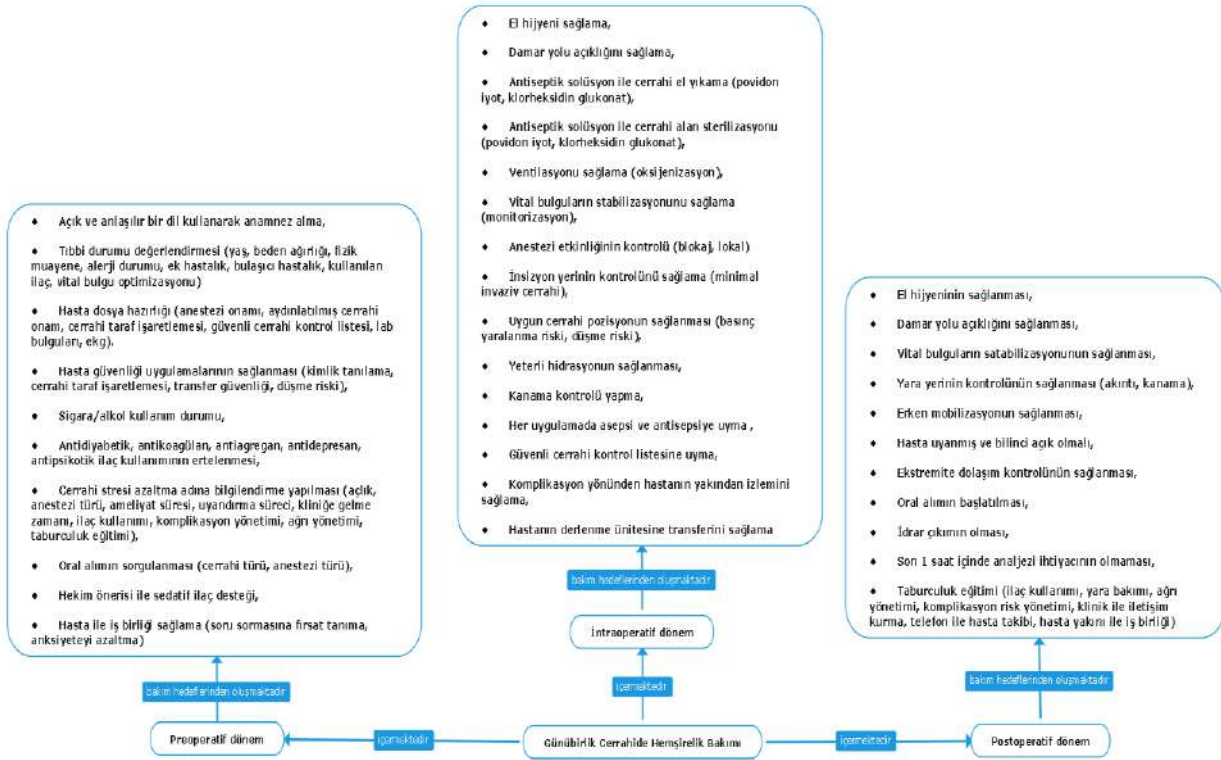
Günübirlik Cerrahide Hemşirelik Bakımı

içermektedir

Preoperatif dönem

bakım hedeflerinden oluşmaktadır

• Açık ve anlaşılır bir dil kullanarak anamnez alma,

• Tıbbi durumu değerlendirmesi (yaş, beden ağırlığı, fizik muayene, alerji durumu, ek hastalık, bulaşıcı hastalık, kullanılan ilaç, vital bulgu optimizasyonu)

• Hasta dosya hazırlığı (anestezi onamı, aydınlatılmış cerrahi onam, cerrahi taraf işaretlemesi, güvenli cerrahi kontrol listesi, lab bulguları, ekg).

• Hasta güvenliği uygulamalarının sağlanması (kimlik tanılama, cerrahi taraf işaretlemesi, transfer güvenliği, düşme riski),

• Sigara/alkol kullanım durumu,

• Antidiyabetik, antikoagülan, antiagregan, antidepresan, antipsikotik ilaç kullanımının ertelenmesi,

• Cerrahi stresi azaltma adına bilgilendirme yapılması (açlık, anestezi türü, ameliyat süresi, uyandırma süreci, kliniğe gelme zamanı, ilaç kullanımı, komplikasyon yönetimi, ağrı yönetimi, taburculuk eğitimi),

• Oral alımın sorgulanması (cerrahi türü, anestezi türü),

• Hekim önerisi ile sedatif ilaç desteği,

• Hasta ile iş birliği sağlama (soru sormasına fırsat tanıma, anksiyeteyi azaltma)

içermektedir

İntraoperatif dönem

bakım hedeflerinden oluşmaktadır

• El hijyeni sağlama,

• Damar yolu açıklığını sağlama,

• Antiseptik solüsyon ile cerrahi el yıkama (povidon iyot, klorheksidin glukonat),

• Antiseptik solüsyon ile cerrahi alan sterilizasyonu (povidon iyot, klorheksidin glukonat),

• Ventilasyonu sağlama (oksijenizasyon),

• Vital bulguların stabilizasyonunu sağlama (monitorizasyon),

• Anestezi etkinliğinin kontrolü (blokaj, lokal)

• İnsizyon yerinin kontrolünü sağlama (minimal invaziv cerrahi),

• Uygun cerrahi pozisyonun sağlanması (basınç yaralanma riski, düşme riski),

• Yeterli hidrasyonun sağlanması,

• Kanama kontrolü yapma,

• Her uygulamada asepsi ve antisepsiye uyma ,

• Güvenli cerrahi kontrol listesine uyma,

• Komplikasyon yönünden hastanın yakından izlemini sağlama,

• Hastanın derlenme ünitesine transferini sağlama

içermektedir

Postoperatif dönem

bakım hedeflerinden oluşmaktadır

• El hijyeninin sağlanması,

• Damar yolu açıklığının sağlanması,

• Vital bulguların satabilizasyonunun sağlanması,

• Yara yerinin kontrolünün sağlanması (akıntı, kanama),

• Erken mobilizasyonun sağlanması,

• Hasta uyanmış ve bilinci açık olmalı,

• Ekstremite dolaşım kontrolünün sağlanması,

• Oral alımın başlatılması,

• İdrar çıkımın olması,

• Son 1 saat içinde analjezi ihtiyacının olmaması,

• Taburculuk eğitimi (ilaç kullanımı, yara bakımı, ağrı yönetimi, komplikasyon risk yönetimi, klinik ile iletişim kurma, telefon ile hasta takibi, hasta yakını ile iş birliği)